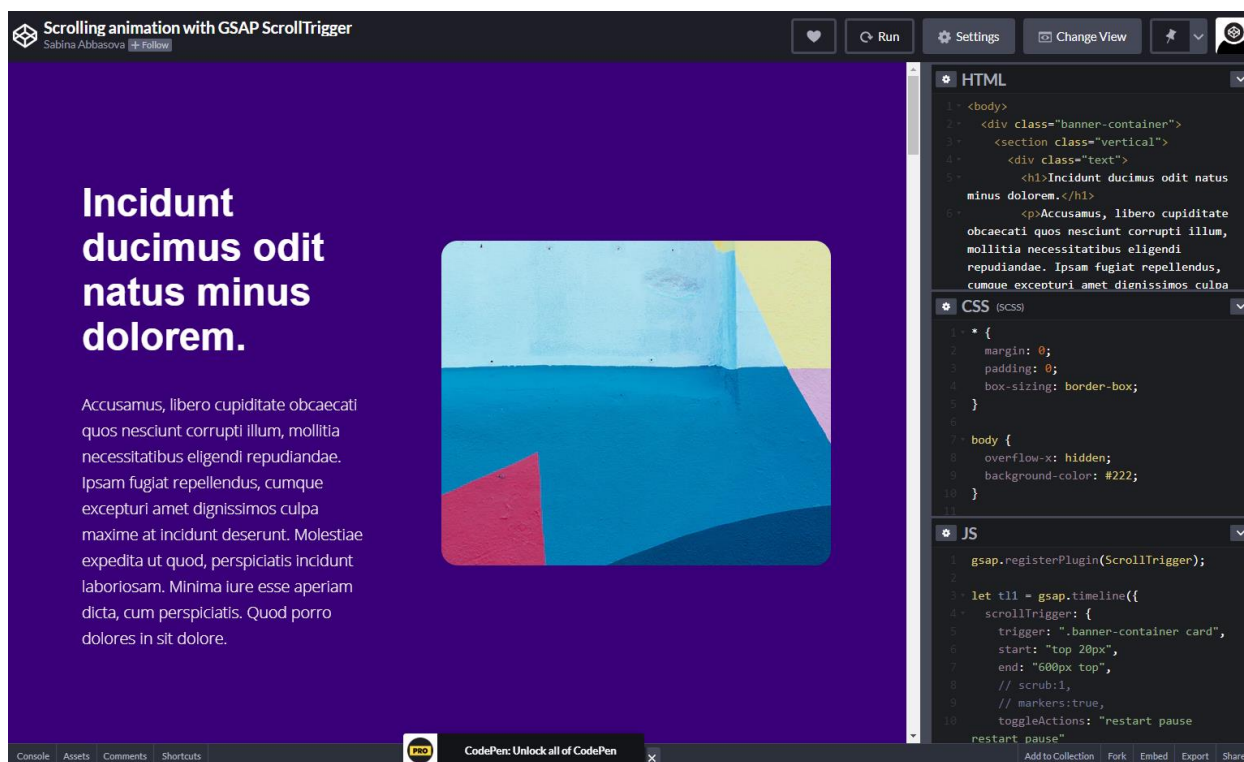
Scrolling animation with GSAP ScrollTrigger
Sabina Abbasova + Follow

Run Settings Change View

Incidunt ducimus odit natus minus dolorem.

Accusamus, libero cupiditate obcaecati quos nesciunt corrupti illum, mollitia necessitatibus eligendi repudiandae. Ipsam fugiat repellendus, cumque excepturi amet dignissimos culpa maxime at incidunt deserunt. Molestiae expedita ut quod, perspiciatis incidunt laboriosam. Minima iure esse aperiam dicta, cum perspiciatis. Quod porro dolores in sit dolore.

HTML
1 <body>
2 <div class="banner-container">
3 <section class="vertical">
4 <div class="text">
5 <h1>Incidunt ducimus odit natus minus dolorem.</h1>
6 <p>Accusamus, libero cupiditate obcaecati quos nesciunt corrupti illum, mollitia necessitatibus eligendi repudiandae. Ipsam fugiat repellendus, cumque excepturi amet dignissimos culpa

CSS (SCSS)
1 * {
2 margin: 0;
3 padding: 0;
4 box-sizing: border-box;
5 }
6
7 body {
8 overflow-x: hidden;
9 background-color: #222;
10 }
11

JS
1 gsap.registerPlugin(ScrollTrigger);
2
3 let tl1 = gsap.timeline({
4 scrollTrigger: {
5 trigger: ".banner-container card",
6 start: "top 20px",
7 end: "600px top",
8 // scrub:1,
9 // markers:true,
10 toggleActions: "restart pause restart pause"

Console Assets Comments Shortcuts
PRO CodePen: Unlock all of CodePen
Add to Collection Fork Embed Export Share